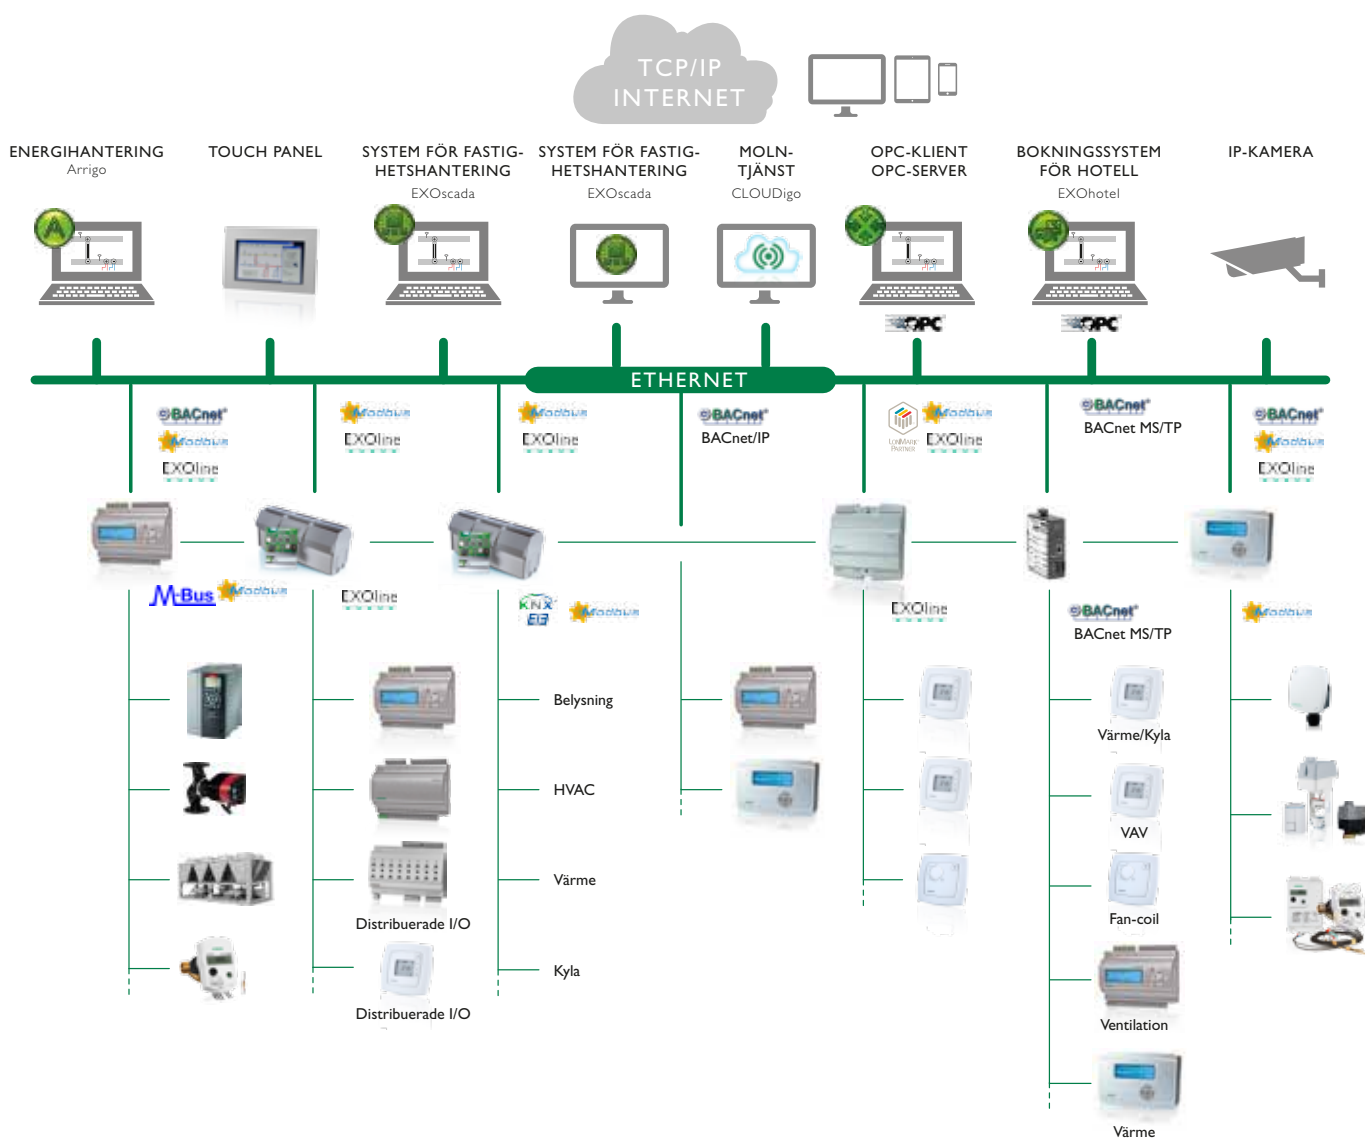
TCP/IP
INTERNET

ENERGIHANTERING
Arrigo

TOUCH PANEL

SYSTEM FÖR FASTIGHETSHANTERING
EXOscada

SYSTEM FÖR FASTIGHETSHANTERING
EXOscada

MOLNTJÄNST
CLOUDigo

OPC-KLIENT
OPC-SERVER

BOKNINGSSYSTEM
FÖR HOTELL
EXOhotel

IP-KAMERA

OPC
OPC

ETHERNET

BACnet
Modbus
EXOline

Modbus
EXOline

Modbus
EXOline

BACnet
BACnet/IP

Modbus
EXOline

BACnet
BACnet MS/TP

BACnet
Modbus
EXOline

M-Bus
Modbus

EXOline

KNX
EIB
Modbus

EXOline

BACnet
BACnet MS/TP

Modbus

Belysning
HVAC
Värme
Kyla

Distribuerade I/O
Distribuerade I/O

Värme/Kyla
VAV
Fan-coil
Ventilation
Värme